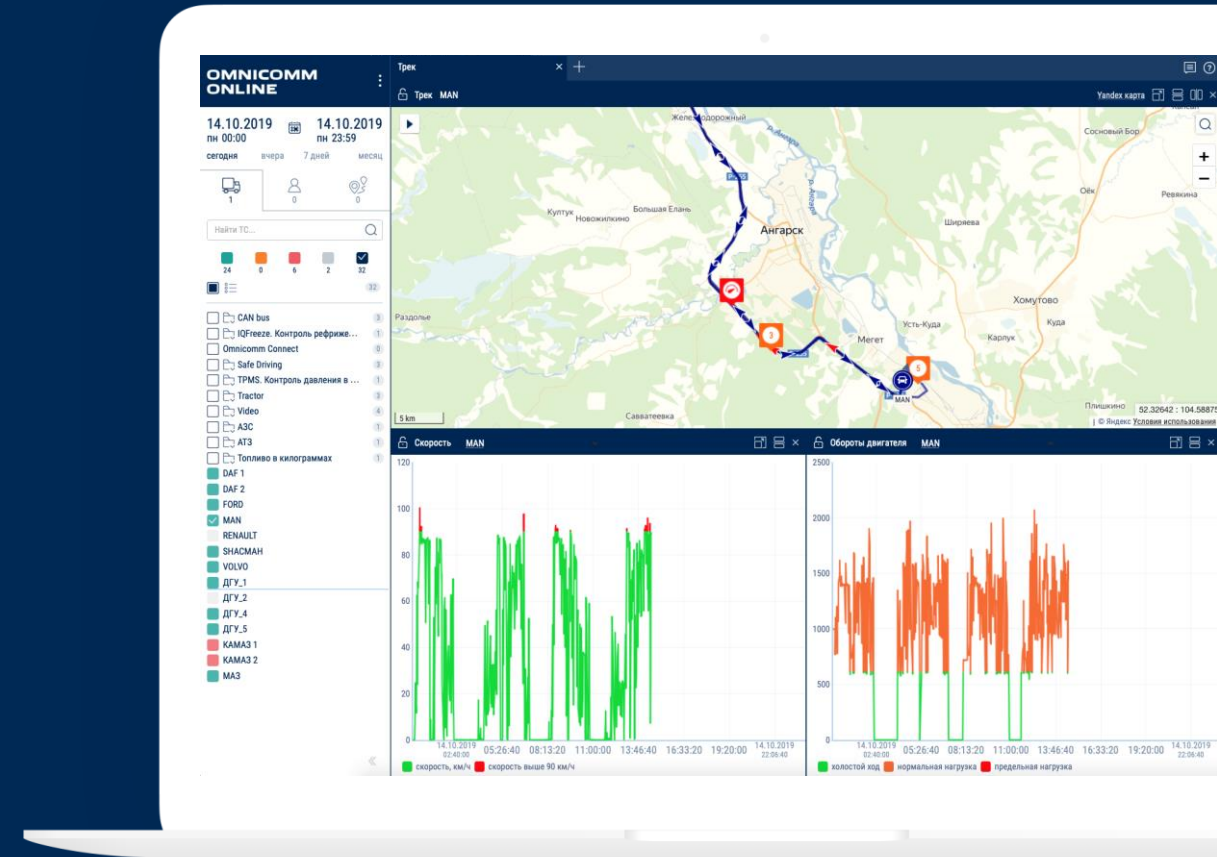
OMNICOMM ONLINE

14.10.2019
пн 00:00

14.10.2019
пн 23:59

сегодня вчера 7 дней месяц

1 0 0

Найти ТС...

24 0 6 2 32

32

CAN bus 3
IQFreeze. Контроль рефриже... 1
Omnicomm Connect 0
Safe Driving 3
TPMS. Контроль давления в ... 1
Tractor 3
Video 4
АЗС 1
АТЗ 1
Топливо в килограммах 1
DAF 1
DAF 2
FORD
MAN
RENAULT
SHACMAN
VOLVO
ДГУ_1
ДГУ_2
ДГУ_4
ДГУ_5
КАМАЗ 1
КАМАЗ 2
МАЗ

Трек

Трек MAN

Yandex карта

Железнодорожный
Сосновый Бор
Култук
Новожилкино
Большая Елань
Ангарск
Ширяева
Оёк
Ревякина
Раздолье
Хомутово
Усть-Куда
Куда
Мегет
Карлук
MAN
Саватеевка
Плишкино
5 km
52.32642 : 104.5887
© Яндекс Условия использования

Скорость MAN

120
100
80
60
40
20
0
14.10.2019 02:40:00
05:26:40 08:13:20 11:00:00 13:46:40 16:33:20 19:20:00
14.10.2019 22:06:40

скорость, км/ч   скорость выше 90 км/ч

Обороты двигателя MAN

2500
2000
1500
1000
500
0
14.10.2019 02:40:00
05:26:40 08:13:20 11:00:00 13:46:40 16:33:20 19:20:00
14.10.2019 22:06:40

холостой ход   нормальная нагрузка   предельная нагрузка